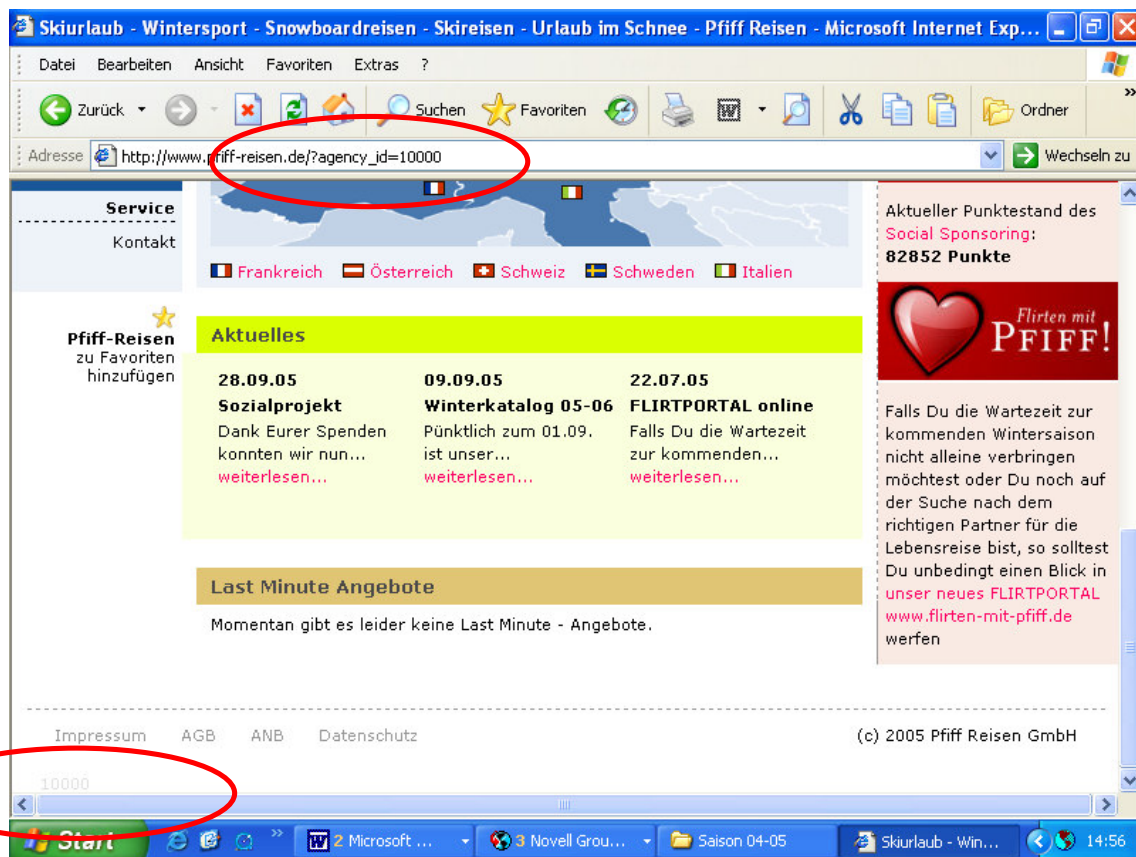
Skiurlaub - Wintersport - Snowboardreisen - Skireisen - Urlaub im Schnee - Pfiff Reisen - Microsoft Internet Exp...

Datei Bearbeiten Ansicht Favoriten Extras ?

Zurück Suchen Favoriten Ordner

Adresse http://www.pfiff-reisen.de/?agency_id=10000 Wechseln zu

Service
Kontakt

Frankreich Österreich Schweiz Schweden Italien

Pfiff-Reisen zu Favoriten hinzufügen

Aktuelles

28.09.05
Sozialprojekt
Dank Eurer Spenden konnten wir nun...
weiterlesen...

09.09.05
Winterkatalog 05-06
Pünktlich zum 01.09. ist unser...
weiterlesen...

22.07.05
FLIRTPORTAL online
Falls Du die Wartezeit zur kommenden...
weiterlesen...

Last Minute Angebote

Momentan gibt es leider keine Last Minute - Angebote.

Aktueller Punktestand des Social Sponsoring:
82852 Punkte

Flirten mit PFIFF!

Falls Du die Wartezeit zur kommenden Wintersaison nicht alleine verbringen möchtest oder Du noch auf der Suche nach dem richtigen Partner für die Lebensreise bist, so solltest Du unbedingt einen Blick in unser neues FLIRTPORTAL www.flirten-mit-pfiff.de werfen

Impressum AGB ANB Datenschutz

(c) 2005 Pfiff Reisen GmbH

10000

Start 2 Microsoft ... 3 Novell Grou... Saison 04-05 Skiurlaub - Win... 14:56